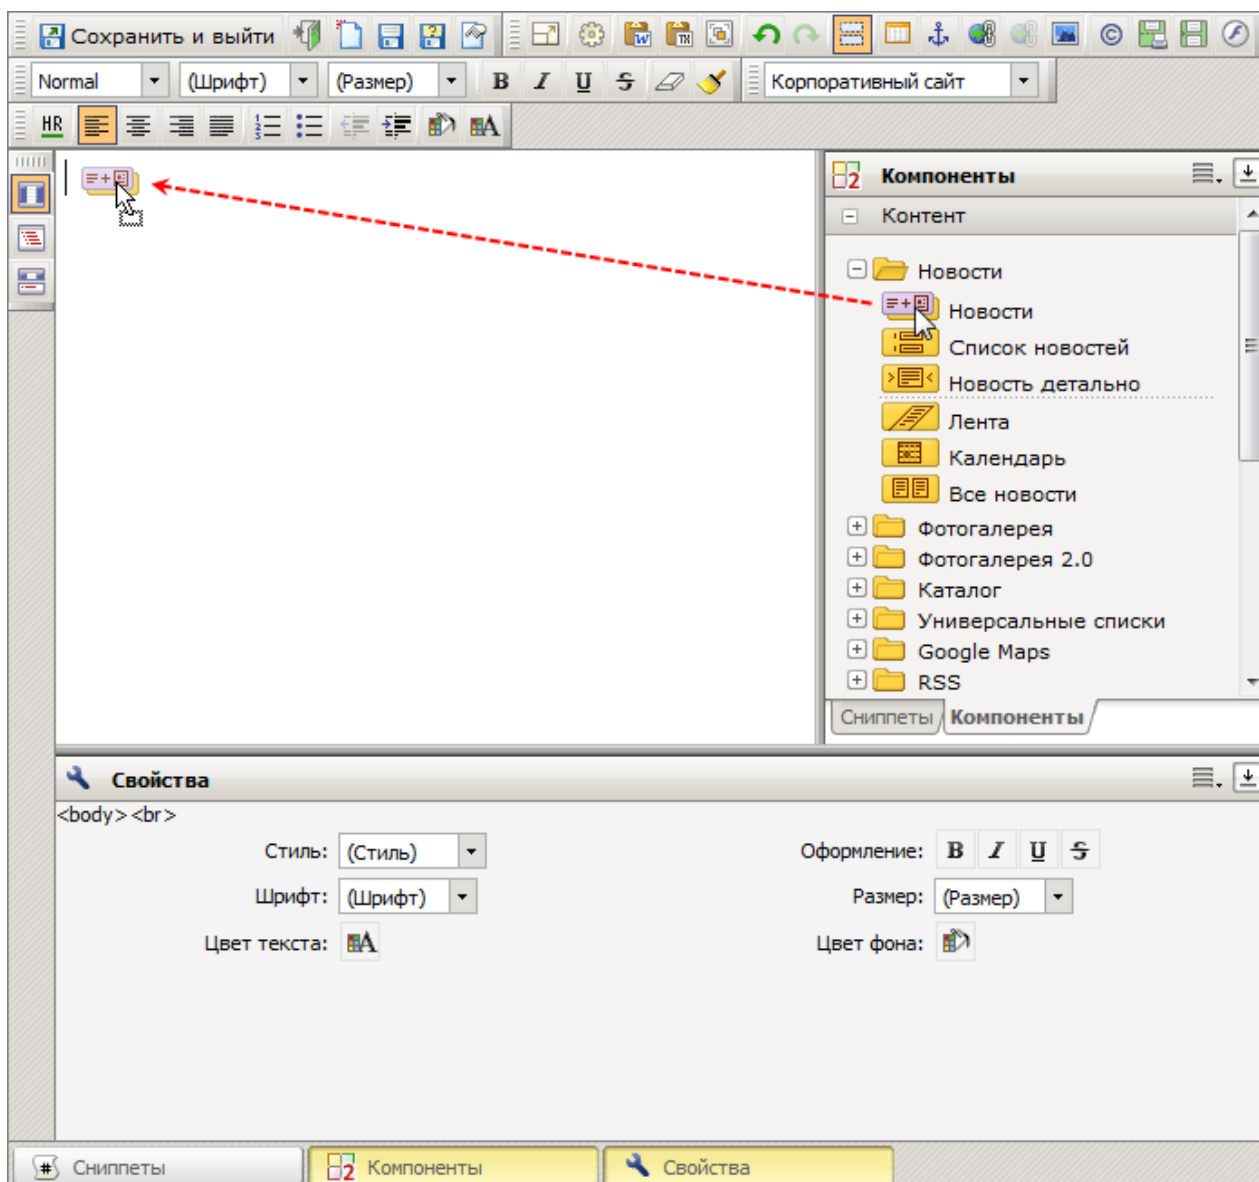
Сохранить и выйти

Normal (Шрифт) (Размер) B I U S Корпоративный сайт

HR

Компоненты

Контент

Новости

Новости

Список новостей

Новость детально

Лента

Календарь

Все новости

Фотогалерея

Фотогалерея 2.0

Каталог

Универсальные списки

Google Maps

RSS

Сниппеты Компоненты

Свойства

<body><br>

Стиль: (Стиль)

Шрифт: (Шрифт)

Цвет текста:

Оформление: B I U S

Размер: (Размер)

Цвет фона:

Сниппеты Компоненты Свойства